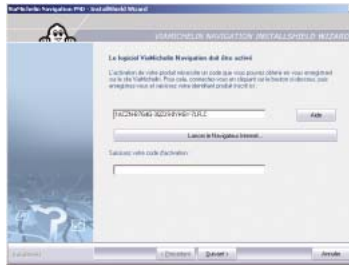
ViaMichelin Navigation PND - InstallShield Wizard

VIAMICHELIN NAVIGATION INSTALLSHIELD WIZARD

Le logiciel ViaMichelin Navigation doit être activé

L'activation de votre produit nécessite un code que vous pourrez obtenir en vous enregistrant sur le site ViaMichelin. Pour cela, connectez-vous en cliquant sur le bouton ci-dessous, puis enregistrez-vous et saisissez votre identifiant produit inscrit ci :

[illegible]

Aide

Lancer le Navigateur Internet...

Saisissez votre code d'activation :

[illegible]

< Précédent

Suivant >

Annuler